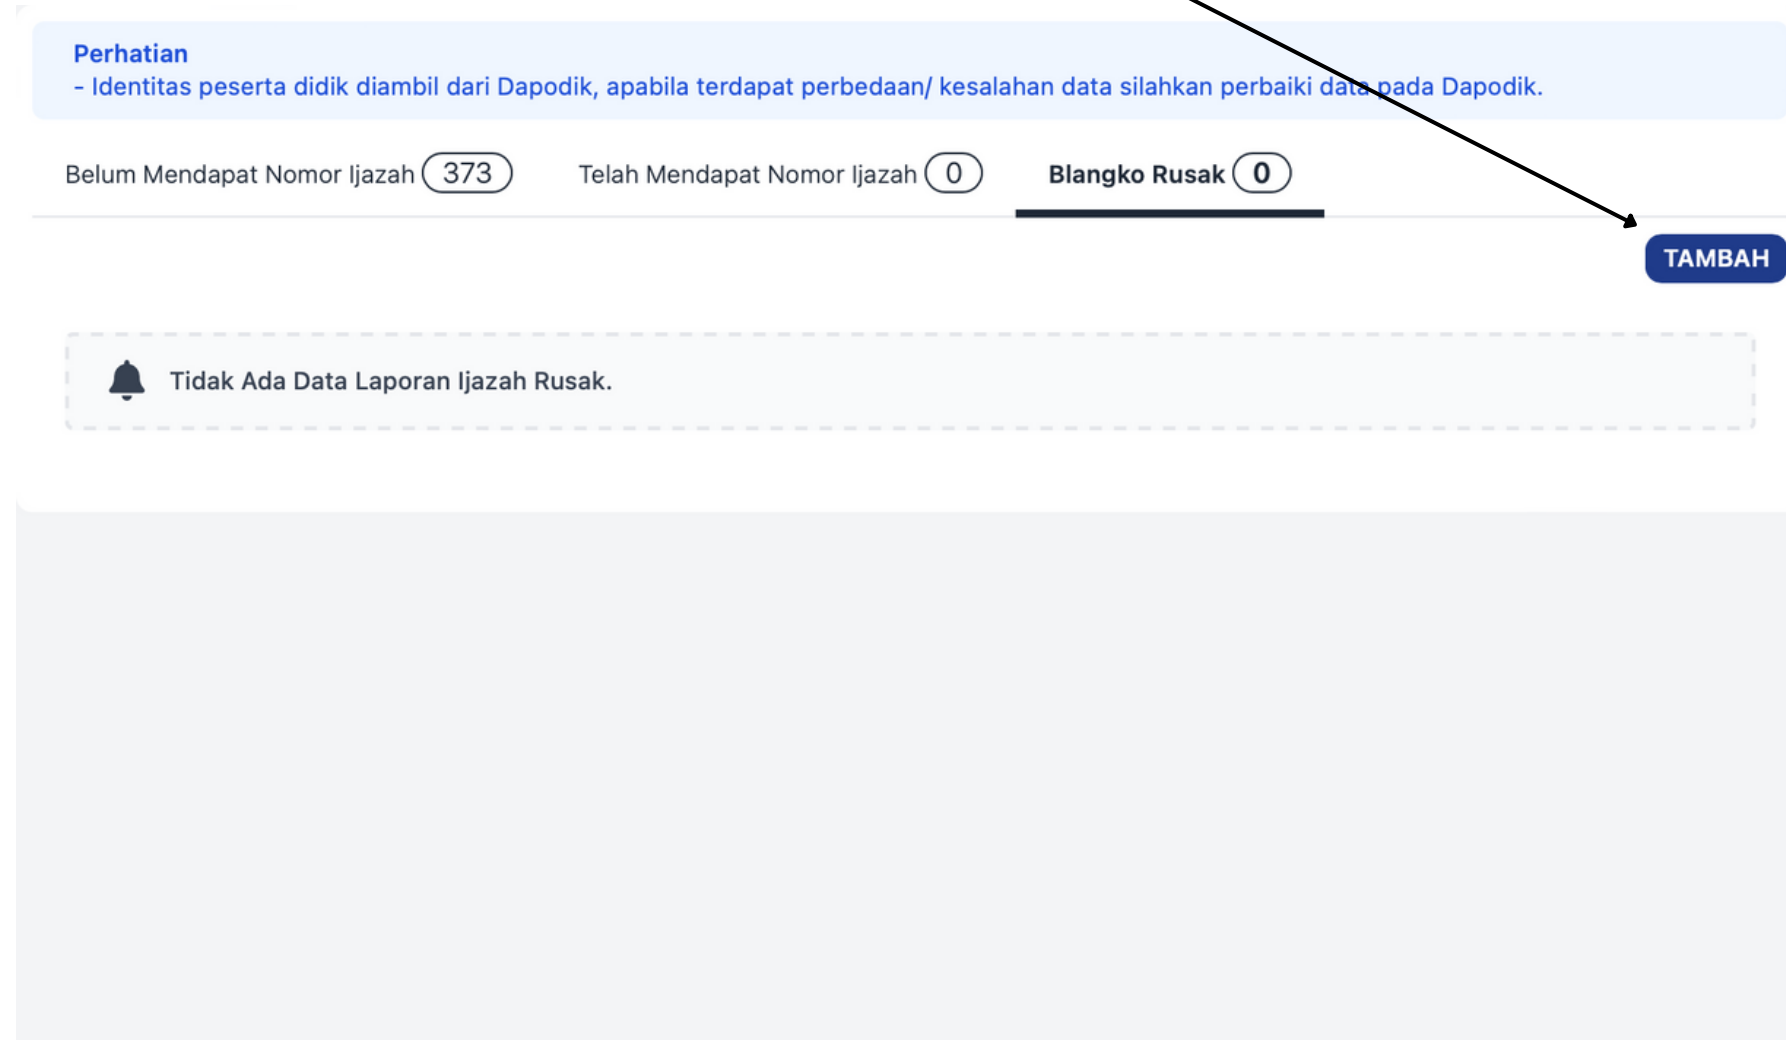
Perhatian
- Identitas peserta didik diambil dari Dapodik, apabila terdapat perbedaan/ kesalahan data silahkan perbaiki data pada Dapodik.

Belum Mendapat Nomor Ijazah 373 Telah Mendapat Nomor Ijazah 0 Blangko Rusak 0

TAMBAH

Tidak Ada Data Laporan Ijazah Rusak.